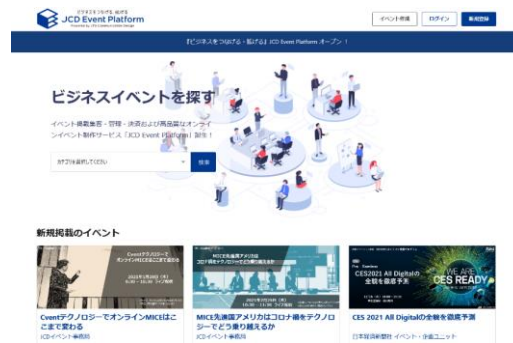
ビジネスをつなげる、繋げる
JCD Event Platform
Powered by JCD

イベント掲載　ログイン　新規登録

『ビジネスをつなげる・繋げる』JCD Event Platform オープン！

ビジネスイベントを探す

イベント掲載集客・管理・決済および高品質なオンラインイベント制作サービス「JCD Event Platform」誕生！

カテゴリを選択してください　検索

新規掲載のイベント

Cventテクノロジーでオンライン MICEはここまで変わる
Cventテクノロジーでオンライン MICEはここまで変わる
JCDイベント事務局

MICE先進国アメリカはコロナ禍をテクノロジーでどう乗り越えるか
MICE先進国アメリカはコロナ禍をテクノロジーでどう乗り越えるか
JCDイベント事務局

CES 2021 All Digitalの全貌を徹底予測
CES2021 All Digitalの全貌を徹底予測
WE ARE CES READY
日本経済新聞社 イベント・企画ユニット